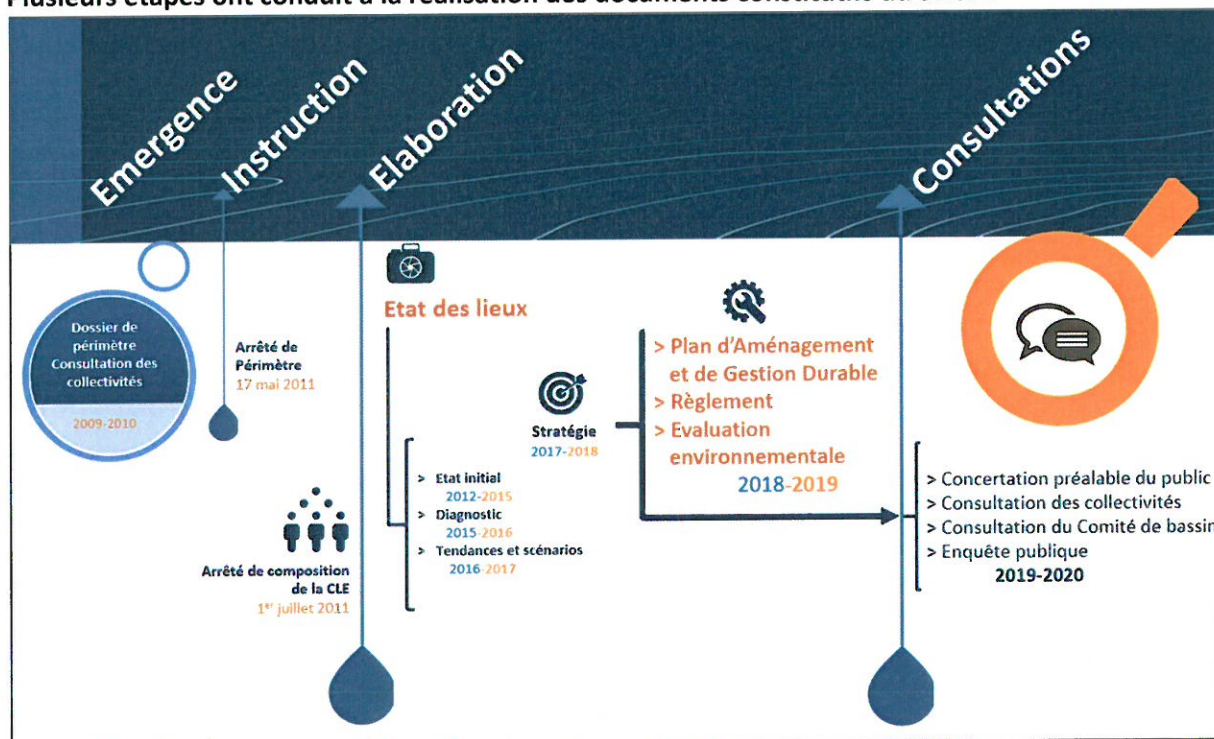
Plusieurs étapes ont conduit à la réalisation des documents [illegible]

Emergence

Instruction

Elaboration

Consultations

Dossier de périmètre Consultation des collectivités

2009-2010

Arrêté de Périmètre
17 mai 2011

Arrêté de composition de la CLE
1$^{er}$ juillet 2011

Etat des lieux

> Etat initial
2012-2015
> Diagnostic
2015-2016
> Tendances et scénarios
2016-2017

Stratégie
2017-2018

> Plan d'Aménagement et de Gestion Durable
> Règlement
> Evaluation environnementale
2018-2019

> Concertation préalable du public
> Consultation des collectivités
> Consultation du Comité de bassin
> Enquête publique
2019-2020